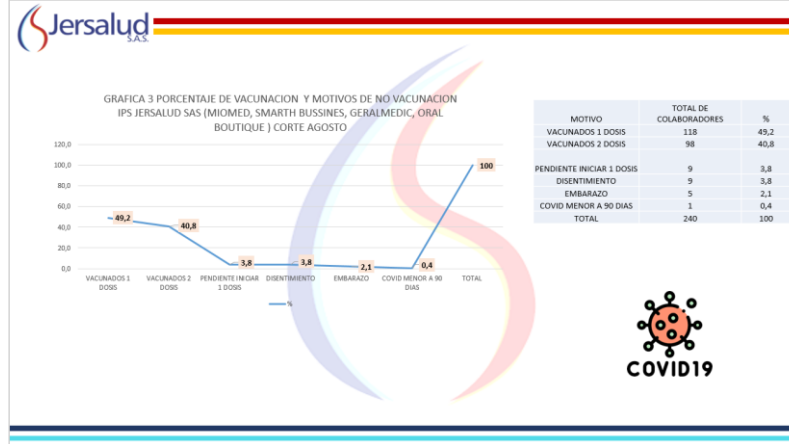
Jersalud S.A.S.

GRAFICA 3 PORCENTAJE DE VACUNACION Y MOTIVOS DE NO VACUNACION IPS JERSALUD SAS (MIOMED, SMARTH BUSSINES, GERALMEDIC, ORAL BOUTIQUE ) CORTE AGOSTO

120,0
100,0
80,0
60,0
40,0
20,0
0,0

49,2
40,8
3,8
3,8
2,1
0,4
100

VACUNADOS 1 DOSIS
VACUNADOS 2 DOSIS
PENDIENTE INICIAR 1 DOSIS
DISENTIMIENTO
EMBARAZO
COVID MENOR A 90 DIAS
TOTAL

%

| MOTIVO | TOTAL DE COLABORADORES | % |
|---|---|---|
| VACUNADOS 1 DOSIS | 118 | 49,2 |
| VACUNADOS 2 DOSIS | 98 | 40,8 |
| | | |
| PENDIENTE INICIAR 1 DOSIS | 9 | 3,8 |
| DISENTIMIENTO | 9 | 3,8 |
| EMBARAZO | 5 | 2,1 |
| COVID MENOR A 90 DIAS | 1 | 0,4 |
| TOTAL | 240 | 100 |

COVID19